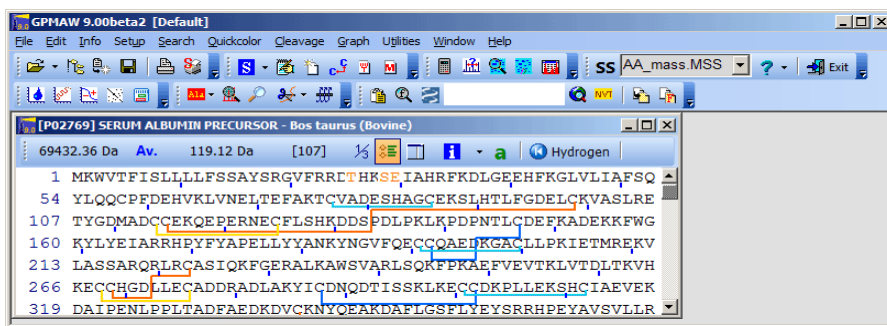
GPMAW 9.00beta2 [Default]

File Edit Info Setup Search Quickcolor Cleavage Graph Utilities Window Help

SS AA_mass.MSS Exit

[P02769] SERUM ALBUMIN PRECURSOR - Bos taurus (Bovine)

69432.36 Da Av. 119.12 Da [107] Hydrogen

1 MKWVTFISLLLLFSSAYSRGVFRRTHKSEIAHRFKDLGEEHFKGLVLIAFSQ
54 YLQQCPFDEHVKLVNELTEFAKTCVADESHAGCEKSLHTLFGDELCKVASLRE
107 TYGDMADCCEKQEPERNECFLSHKDDSPDLPKLKPDPNTLCDEFKADEKKFWG
160 KYLYEIARRHPYFYAPELLYYANKYNGVFQECCQAEDKGACLLPKIETMREKV
213 LASSARQRLRCASIQKFGERALKAWSVARLSQKFPKAEFVEVTKLVTDLTKVH
266 KECCHGDLLECADDRADLAKYICDNQDTISSKLKECCDKPLLEKSHCIAEVEK
319 DAIPENLPPLTADFAEDKDVCKNYQEAKDAFLGSFLYEYSRRHPEYAVSVLLR